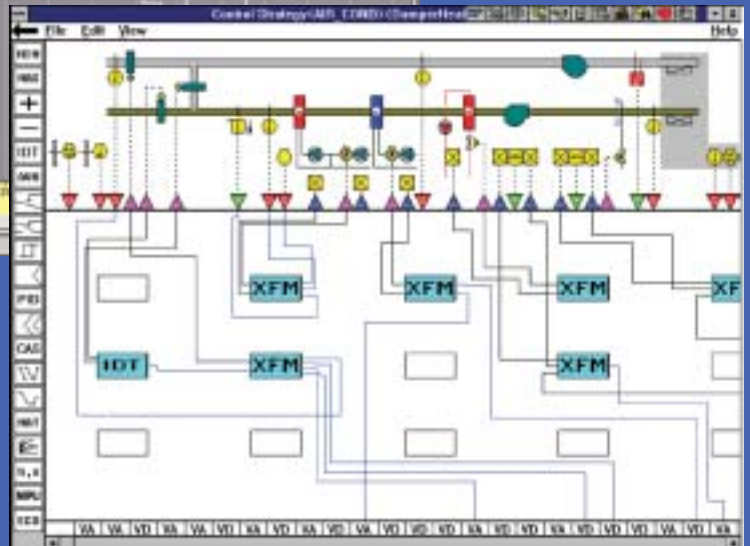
Control Strategy\AIR_COND (Composition)

File Edit View Help

NEW
MAX
+
—
IDT
GAN
PID
CAS
NBT
S,X
MPL
SCB

XFM
XFM
XFM
XF
IDT
XFM
XFM

VA VA VD VA VA VD VA VD VA VD VA VD VD VA VD VA VD VA VD VD VA VD VA VA